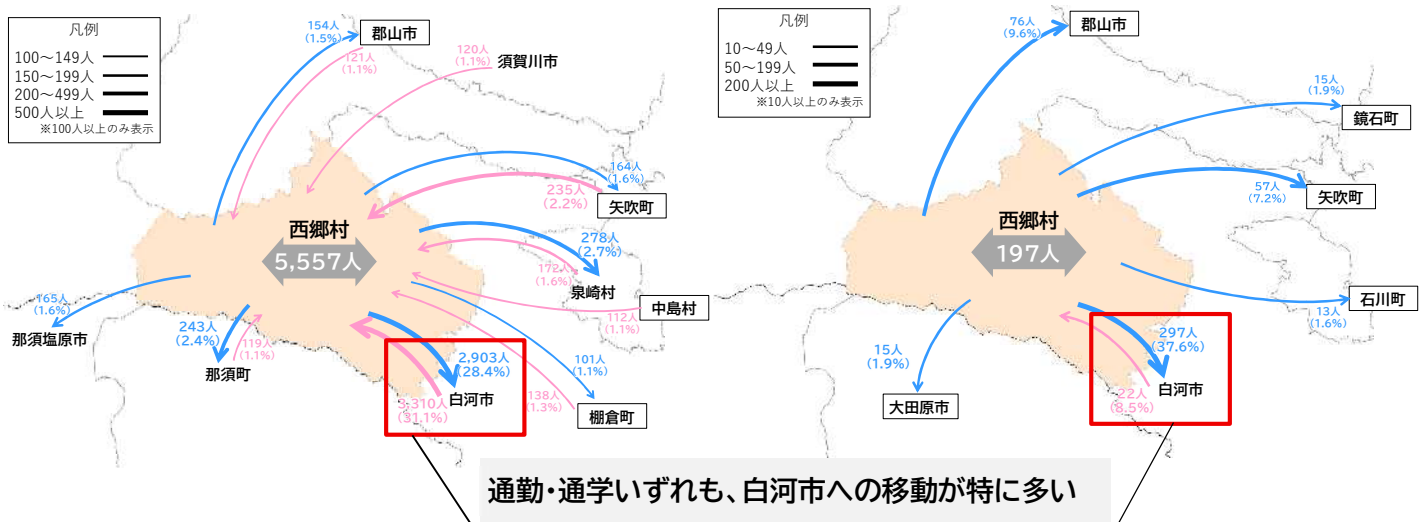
凡例
100～149人
150～199人
200～499人
500人以上
※100人以上のみ表示

154人
(1.5%)
郡山市
121人
(1.1%)
120人
(1.1%)
須賀川市
164人
(1.6%)
235人
(2.2%)
矢吹町
西郷村
5,557人
278人
(2.7%)
172人
(1.6%)
泉崎村
中島村
112人
(1.1%)
165人
(1.6%)
那須塩原市
243人
(2.4%)
119人
(1.1%)
那須町
2,903人
(28.4%)
3,310人
(31.1%)
白河市
101人
(1.1%)
138人
(1.3%)
棚倉町

凡例
10～49人
50～199人
200人以上
※10人以上のみ表示

76人
(9.6%)
郡山市
15人
(1.9%)
鏡石町
57人
(7.2%)
矢吹町
西郷村
197人
13人
(1.6%)
石川町
15人
(1.9%)
大田原市
297人
(37.6%)
22人
(8.5%)
白河市

通勤・通学いずれも、白河市への移動が特に多い